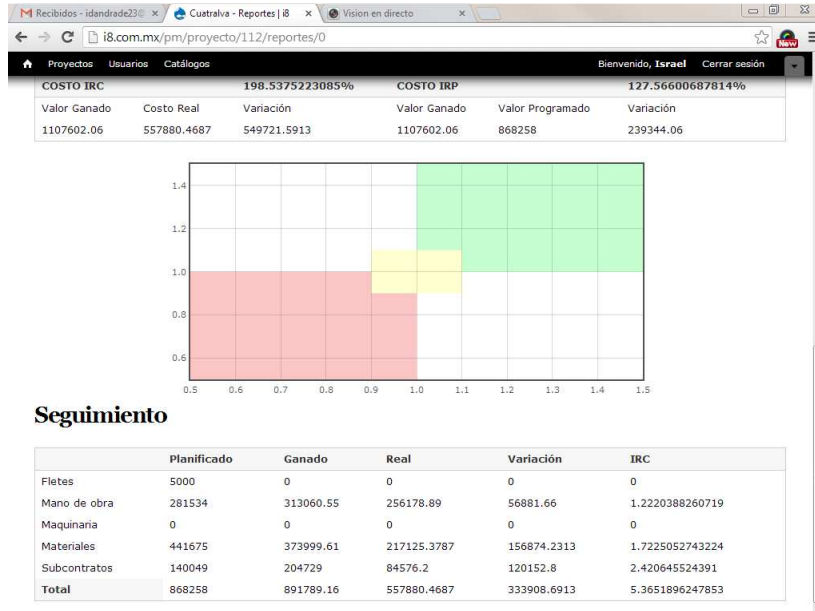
Recibidos - idandrade23@ × Cuatralva - Reportes | i8 × Vision en directo ×

i8.com.mx/pm/proyecto/112/reportes/0

New

Proyectos Usuarios Catálogos Bienvenido, Israel Cerrar sesión

| COSTO IRC | | 198.5375223085% | COSTO IRP | | 127.56600687814% |
|---|---|---|---|---|---|
| Valor Ganado | Costo Real | Variación | Valor Ganado | Valor Programado | Variación |
| 1107602.06 | 557880.4687 | 549721.5913 | 1107602.06 | 868258 | 239344.06 |

1.4
1.2
1.0
0.8
0.6
0.5 0.6 0.7 0.8 0.9 1.0 1.1 1.2 1.3 1.4 1.5

Seguimiento

| | Planificado | Ganado | Real | Variación | IRC |
|---|---|---|---|---|---|
| Fletes | 5000 | 0 | 0 | 0 | 0 |
| Mano de obra | 281534 | 313060.55 | 256178.89 | 56881.66 | 1.2220388260719 |
| Maquinaria | 0 | 0 | 0 | 0 | 0 |
| Materiales | 441675 | 373999.61 | 217125.3787 | 156874.2313 | 1.7225052743224 |
| Subcontratos | 140049 | 204729 | 84576.2 | 120152.8 | 2.420645524391 |
| Total | 868258 | 891789.16 | 557880.4687 | 333908.6913 | 5.3651896247853 |